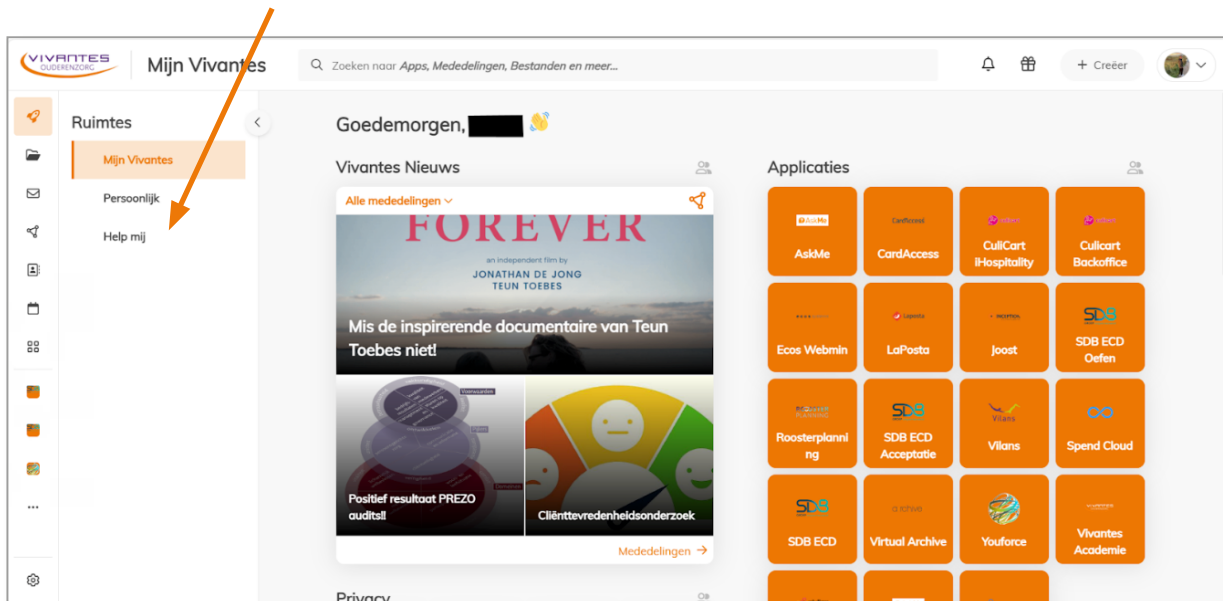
VIVANTES OUDERENZORG

Mijn Vivantes

Zoeken naar Apps, Mededelingen, Bestanden en meer...

+ Creëer

Ruimtes

Mijn Vivantes

Persoonlijk

Help mij

Goedemorgen, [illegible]

Vivantes Nieuws

Alle mededelingen

FOREVER

an independent film by

JONATHAN DE JONG

TEUN TOEBES

Mis de inspirerende documentaire van Teun Toebes niet!

Positief resultaat PREZO audits!!

Cliënttevredenheidsonderzoek

Mededelingen →

Privacy

Applicaties

AskMe

CardAccess

CuliCart iHospitality

Culicart Backoffice

Ecos Webmin

LaPosta

Joost

SDB ECD Oefen

Roosterplanning

SDB ECD Acceptatie

Vilans

Spend Cloud

SDB ECD

Virtual Archive

Youforce

Vivantes Academie